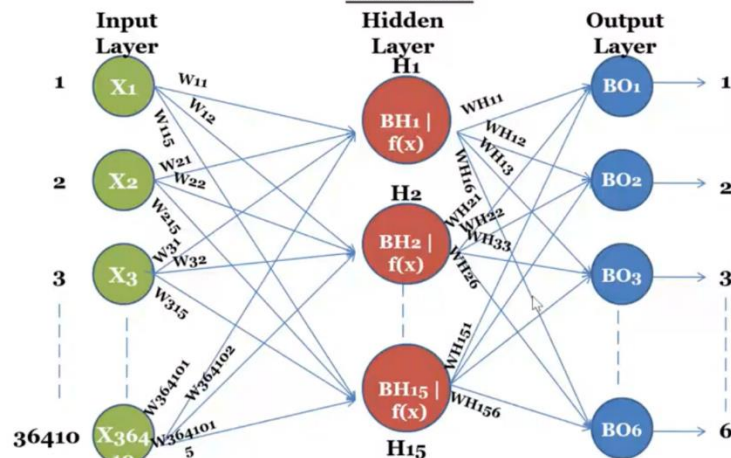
Input Layer

Hidden Layer

Output Layer

H1

1 X1 W11 W12 W115

BH1 | f(x)

WH11 WH12 WH13 WH16

BO1 1

2 X2 W21 W22 W215

H2

WH21 WH22 WH33 WH26

BO2 2

BH2 | f(x)

3 X3 W31 W32 W315

BO3 3

W364101 W364102

WH51

BH15 | f(x)

WH156

36410 X364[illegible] W364101 5

BO6 6

H15